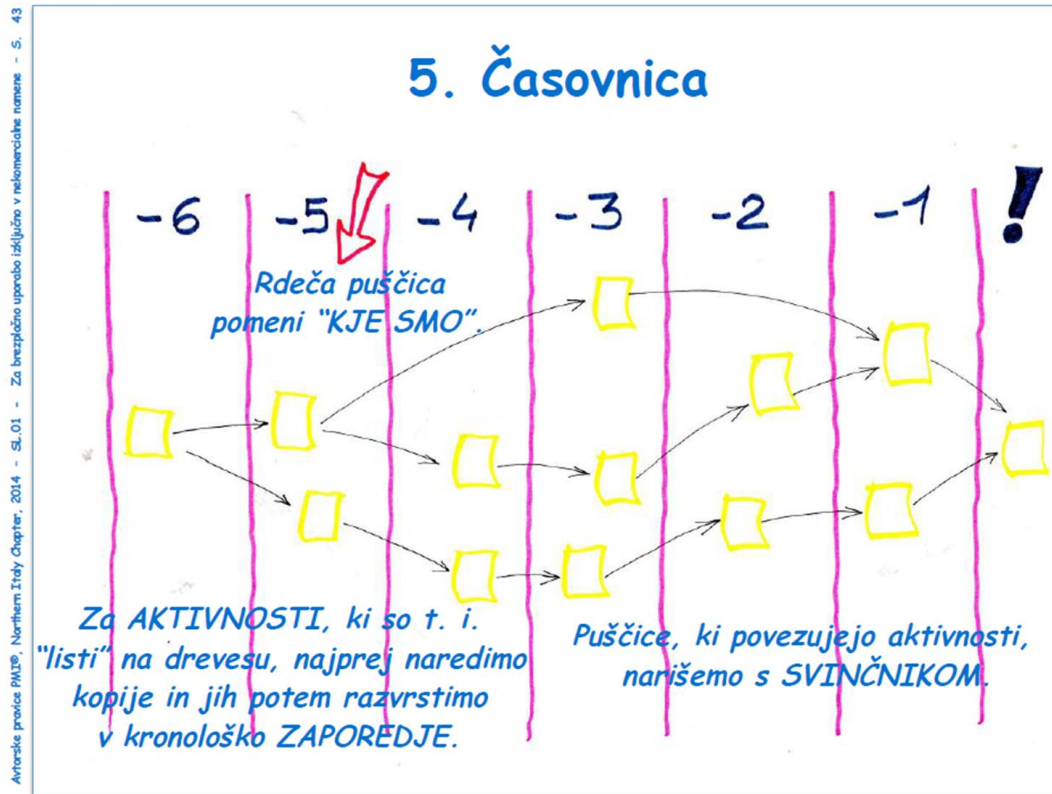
Avtorske pravice PMI®, Northern Italy Chapter, 2014 - SL.01 - Za brezplačno uporabo izključno v nekomercialne namene - S. 43

5. Časovnica

-6 -5 -4 -3 -2 -1 !

Rdeča puščica pomeni "KJE SMO".

Za AKTIVNOSTI, ki so t. i. "listi" na drevesu, najprej naredimo kopije in jih potem razvrstimo v kronološko ZAPOREDJE.

Puščice, ki povezujejo aktivnosti, narišemo s SVINČNIKOM.